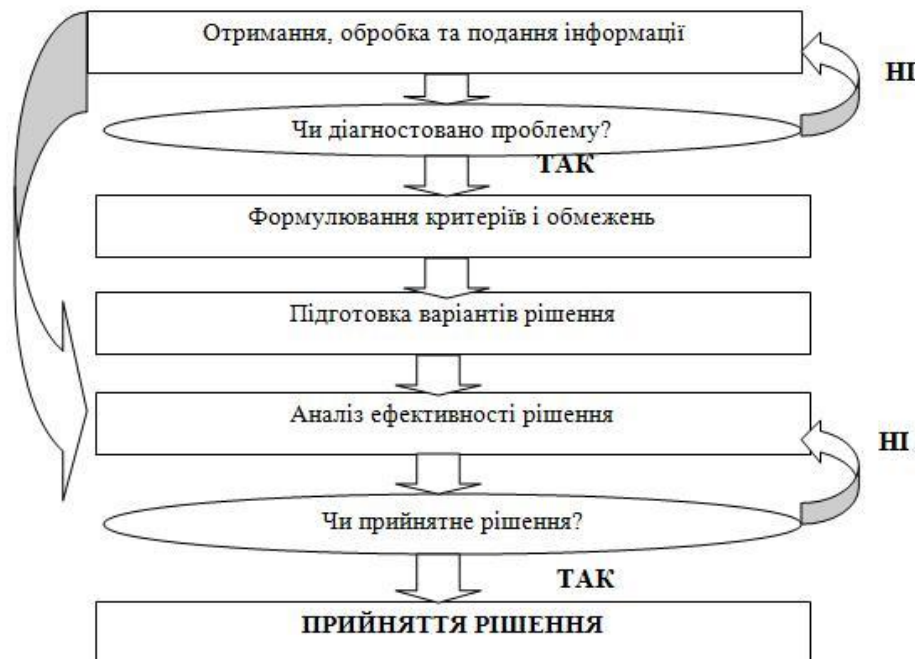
Отримання, обробка та подання інформації

НІ

Чи діагностовано проблему?

ТАК

Формулювання критеріїв і обмежень

Підготовка варіантів рішення

Аналіз ефективності рішення

НІ

Чи прийнятне рішення?

ТАК

ПРИЙНЯТТЯ РІШЕННЯ